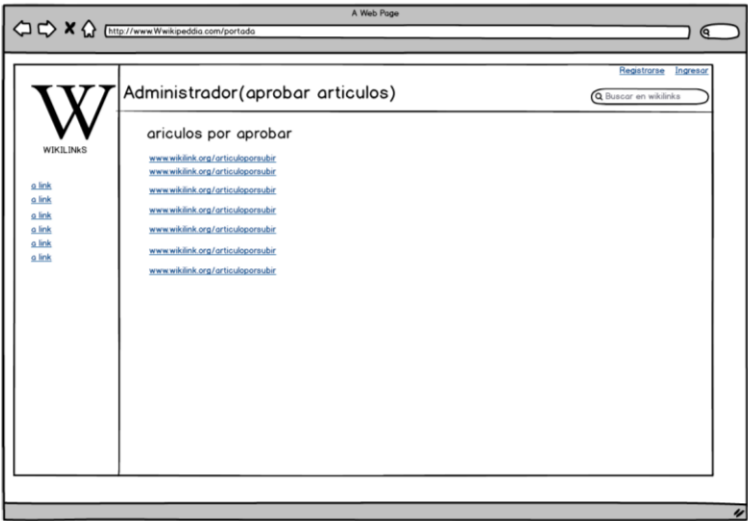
A Web Page

http://www.Wwikipeddia.com/portada

Registrarse Ingresar

W
WIKILINKS

Administrador(aprobar articulos)

Buscar en wikilinks

a link
a link
a link
a link
a link
a link

ariculos por aprobar

www.wikilink.org/articuloporsubir
www.wikilink.org/articuloporsubir
www.wikilink.org/articuloporsubir
www.wikilink.org/articuloporsubir
www.wikilink.org/articuloporsubir
www.wikilink.org/articuloporsubir
www.wikilink.org/articuloporsubir